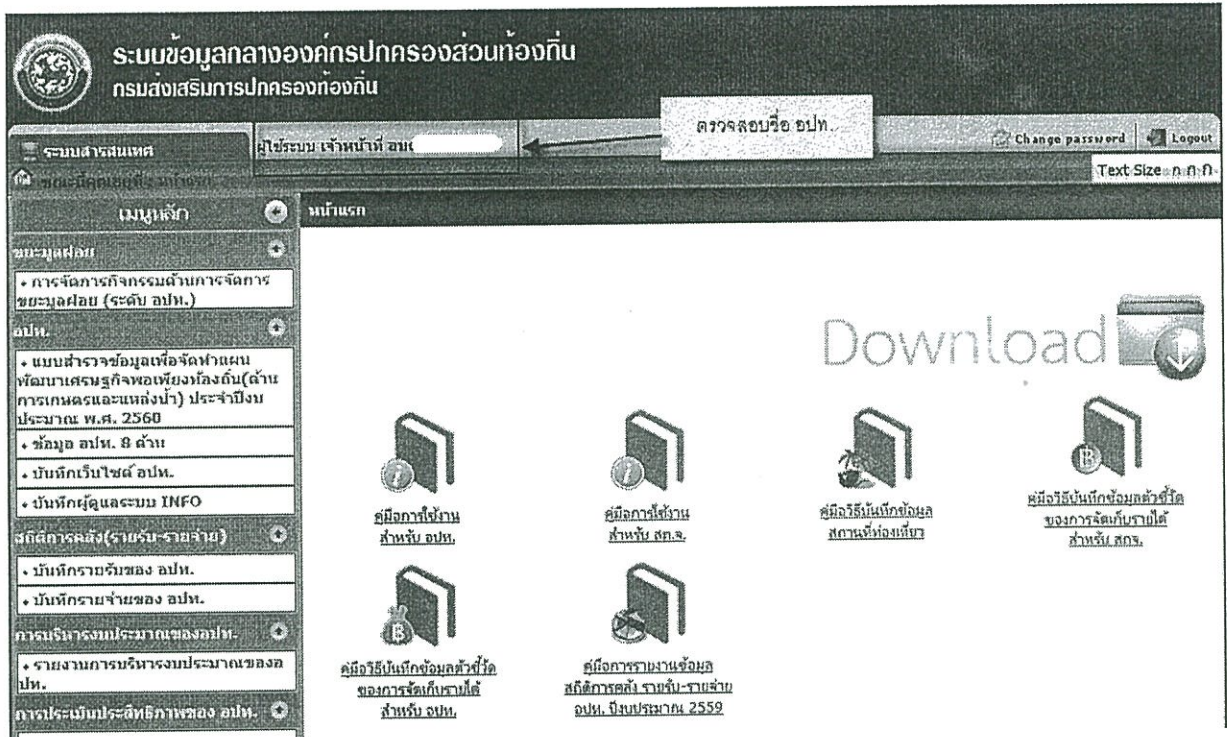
ระบบข้อมูลกลางองค์กรปกครองส่วนท้องถิ่น
กรมส่งเสริมการปกครองท้องถิ่น

ระบบสารสนเทศ

ผู้ใช้ระบบ เจ้าหน้าที่ อบต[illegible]

ตรวจสอบชื่อ อปท.

Change password Logout

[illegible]

Text Size ก ก ก

เมนูหลัก

หน้าแรก

ขยะมูลฝอย

• การจัดการกิจกรรมด้านการจัดการขยะมูลฝอย (ระดับ อปท.)

อปท.

• แบบสำรวจข้อมูลเพื่อจัดทำแผนพัฒนาเศรษฐกิจพอเพียงท้องถิ่น(ด้านการเกษตรและแหล่งน้ำ) ประจำปีงบประมาณ พ.ศ. 2560

• ข้อมูล อปท. 8 ด้าน

• บันทึกเว็บไซต์ อปท.

• บันทึกผู้ดูแลระบบ INFO

สถิติการคลัง(รายรับ-รายจ่าย)

• บันทึกรายรับของ อปท.

• บันทึกรายจ่ายของ อปท.

การบริหารงบประมาณของอปท.

• รายงานการบริหารงบประมาณของอปท.

การประเมินประสิทธิภาพของ อปท.

Download

คู่มือการใช้งาน สำหรับ อปท.

คู่มือการใช้งาน สำหรับ สถ.จ.

คู่มือวิธีบันทึกข้อมูลสถานที่ท่องเที่ยว

คู่มือวิธีบันทึกข้อมูลตัวชี้วัดของการจัดเก็บรายได้ สำหรับ สกร.

คู่มือวิธีบันทึกข้อมูลตัวชี้วัดของการจัดเก็บรายได้ สำหรับ อปท.

คู่มือการรายงานข้อมูลสถิติการคลัง รายรับ-รายจ่าย อปท. ปีงบประมาณ 2559